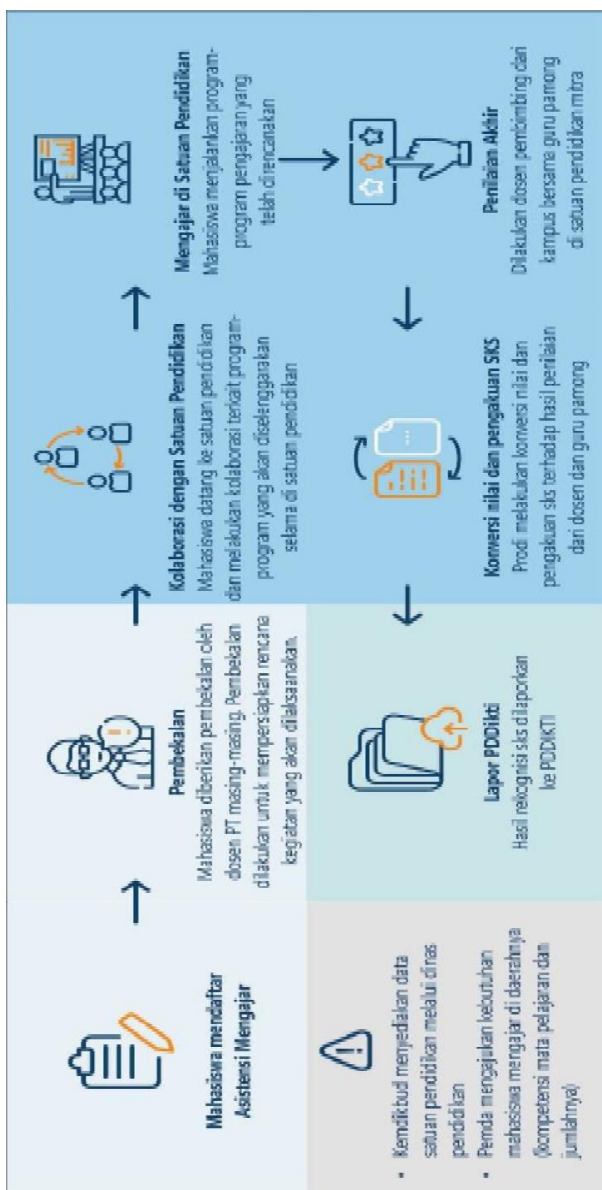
Mahasiswa mendaftar Asistensi Mengajar

Pembekalan
Mahasiswa diberikan pembekalan oleh dosen PT masing-masing. Pembekalan dilakukan untuk mempersiapkan rencana kegiatan yang akan dilaksanakan.

Kolaborasi dengan Satuan Pendidikan
Mahasiswa datang ke satuan pendidikan dan melakukan kolaborasi terkait program-program yang akan diselenggarakan selama di satuan pendidikan

Mengajar di Satuan Pendidikan
Mahasiswa menjalankan program-program pengajaran yang telah direncanakan

Penilaian Akhir
Dilakukan dosen pembimbing dari kampus bersama guru pamong di satuan pendidikan mitra

Konversi nilai dan pengakuan SKS
Prodi melakukan konversi nilai dan pengakuan sks terhadap hasil penilaian dari dosen dan guru pamong

lapor PDDikti
Hasil rekognisi sks dilaporkan ke PDDIKTI

- Kemdikbud menyediakan data satuan pendidikan melalui dinas pendidikan
- Pemda mengajukan kebutuhan mahasiswa mengajar di daerahnya (kompetensi mata pelajaran dan jumlahnya)